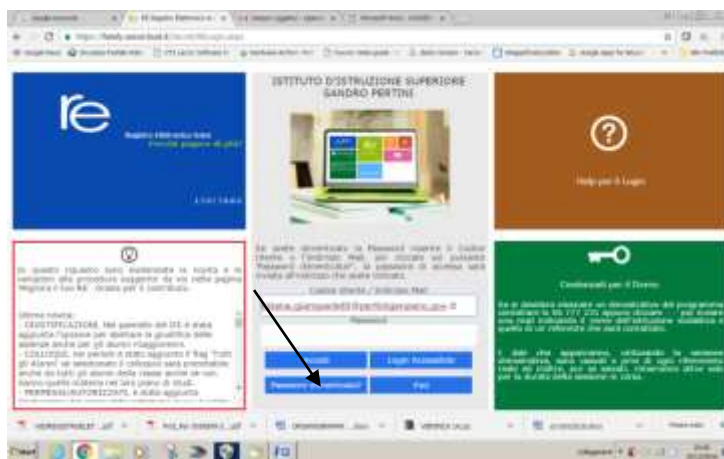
re

Registro Elettronico
Perché pagare di più?

ISTITUTO D'ISTRUZIONE SUPERIORE
SANDRO PERTINI

Se avete dimenticato la Password inserite il Codice Utente o l'Indirizzo Mail, poi cliccate sul pulsante "Password dimenticata?", la password di accesso sarà inviata all'indirizzo mail che avete indicato.

Codice Utente / Indirizzo Mail

Password

Accedi
Login Accessibile
Password dimenticata?
Faq

Help per il Login

Credenziali per il Docente

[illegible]

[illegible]

In questo riquadro sono evidenziate le novità e le variazioni alle procedure suggerite da voi nella pagina Migliora il tuo RE. Grazie per il contributo.

Ultime novità:
- CERTIFICAZIONI. Nel quadrato del DS è stata aggiunta l'opzione per abilitare la giustifica delle assenze anche per gli alunni maggiorenni.
- COLLOQUI. Nel portale è stato aggiunto il flag "Tutti gli Alunni" se selezionato i colloqui sarà prenotabile anche da tutti gli alunni della classe anche se non hanno quella materia nel loro piano di studi.
- PERMESSI/AUTORIZZAZIONI, è stato aggiunto